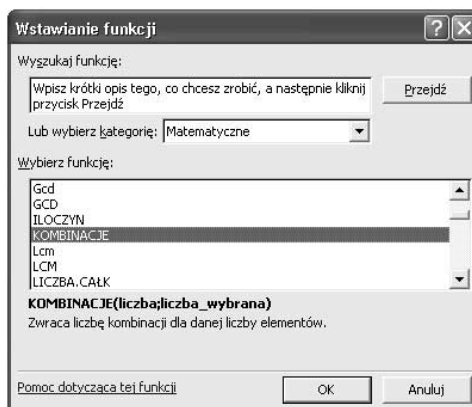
Wstawianie funkcji

Wyszukaj funkcję:

Wpisz krótki opis tego, co chcesz zrobić, a następnie kliknij przycisk Przejdź

Przejdź

Lub wybierz kategorię: Matematyczne

Wybierz funkcję:

Gcd
GCD
ILOCZYN
KOMBINACJE
Lcm
LCM
LICZBA.CAŁK

KOMBINACJE(liczba;liczba_wybrana)
Zwraca liczbę kombinacji dla danej liczby elementów.

Pomoc dotycząca tej funkcji

OK

Anuluj